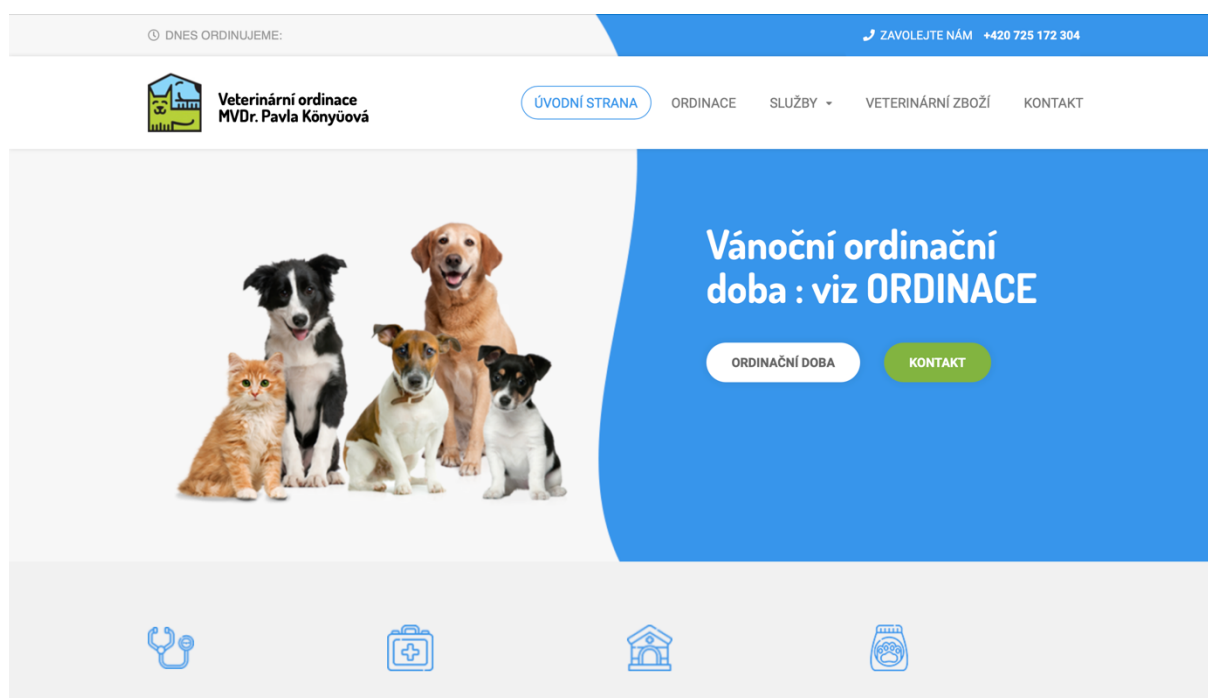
DNES ORDINUJEME:

ZAVOLEJTE NÁM +420 725 172 304

Veterinární ordinace MVDr. Pavla Könyüová

ÚVODNÍ STRANA
ORDINACE
SLUŽBY
VETERINÁRNÍ ZBOŽÍ
KONTAKT

Vánoční ordinační doba : viz ORDINACE

ORDINAČNÍ DOBA
KONTAKT